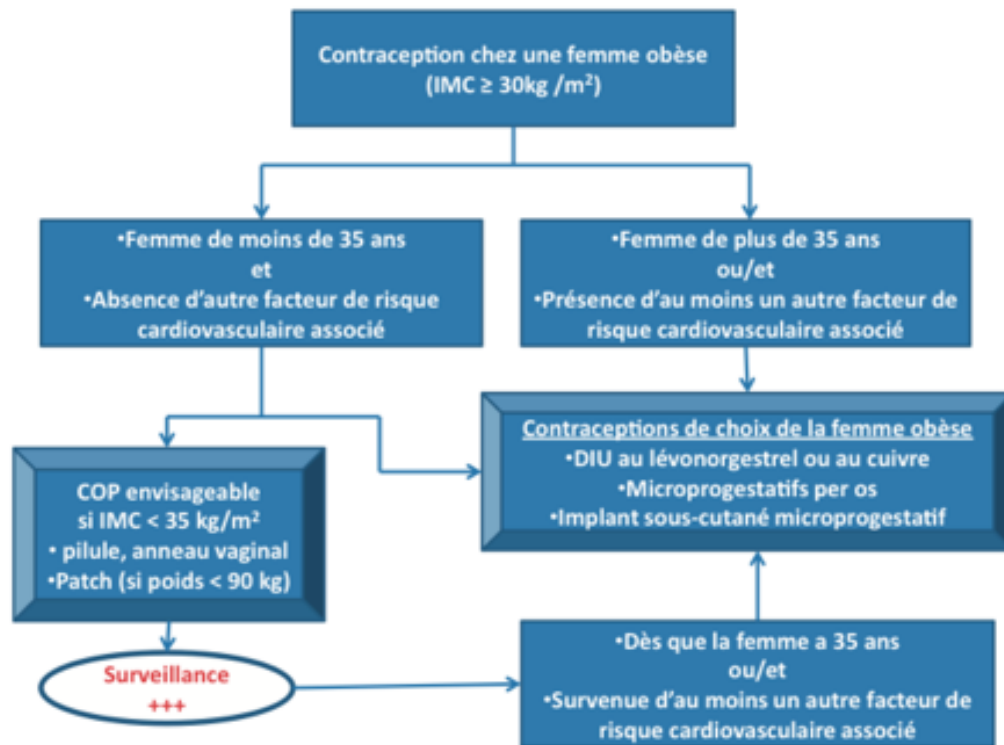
Contraception chez une femme obèse
(IMC ≥ 30kg /m²)

•Femme de moins de 35 ans
et
•Absence d'autre facteur de risque cardiovasculaire associé

•Femme de plus de 35 ans
ou/et
•Présence d'au moins un autre facteur de risque cardiovasculaire associé

Contraceptions de choix de la femme obèse
•DIU au lévonorgestrel ou au cuivre
•Microprogestatifs per os
•Implant sous-cutané microprogestatif

COP envisageable si IMC < 35 kg/m²
• pilule, anneau vaginal
•Patch (si poids < 90 kg)

Surveillance
+++

•Dès que la femme a 35 ans
ou/et
•Survenue d'au moins un autre facteur de risque cardiovasculaire associé